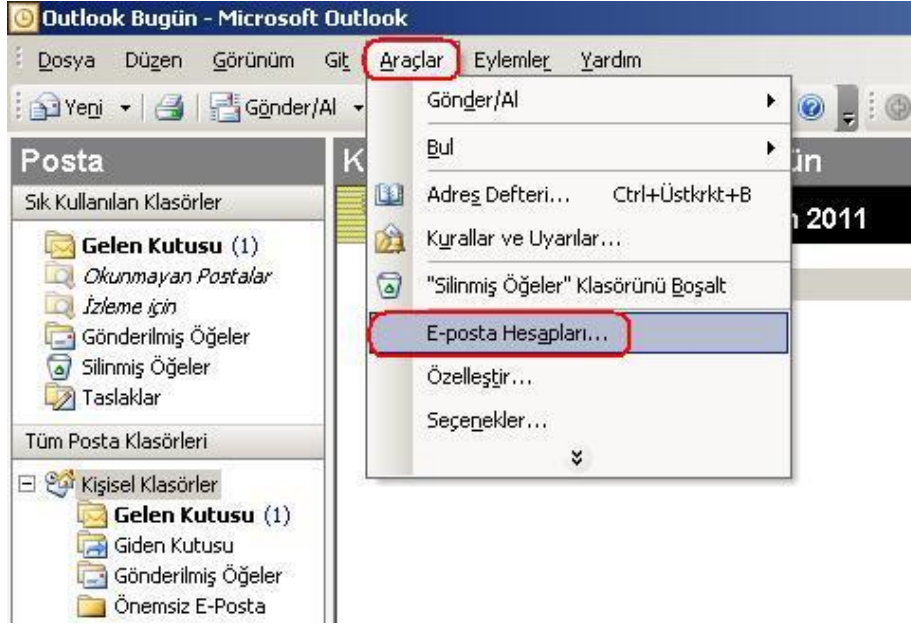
Outlook Bugün - Microsoft Outlook

Dosya Düzen Görünüm Git Araçlar Eylemler Yardım

Yeni Gönder/Al

Gönder/Al
Bul
Adres Defteri... Ctrl+Üstkrkt+B
Kurallar ve Uyarılar...
"Silinmiş Öğeler" Klasörünü Boşalt
E-posta Hesapları...
Özelleştir...
Seçenekler...

Posta
Sık Kullanılan Klasörler
Gelen Kutusu (1)
Okunmayan Postalar
İzleme için
Gönderilmiş Öğeler
Silinmiş Öğeler
Taslaklar
Tüm Posta Klasörleri
Kişisel Klasörler
Gelen Kutusu (1)
Giden Kutusu
Gönderilmiş Öğeler
Önemsiz E-Posta

K
ün
n 2011